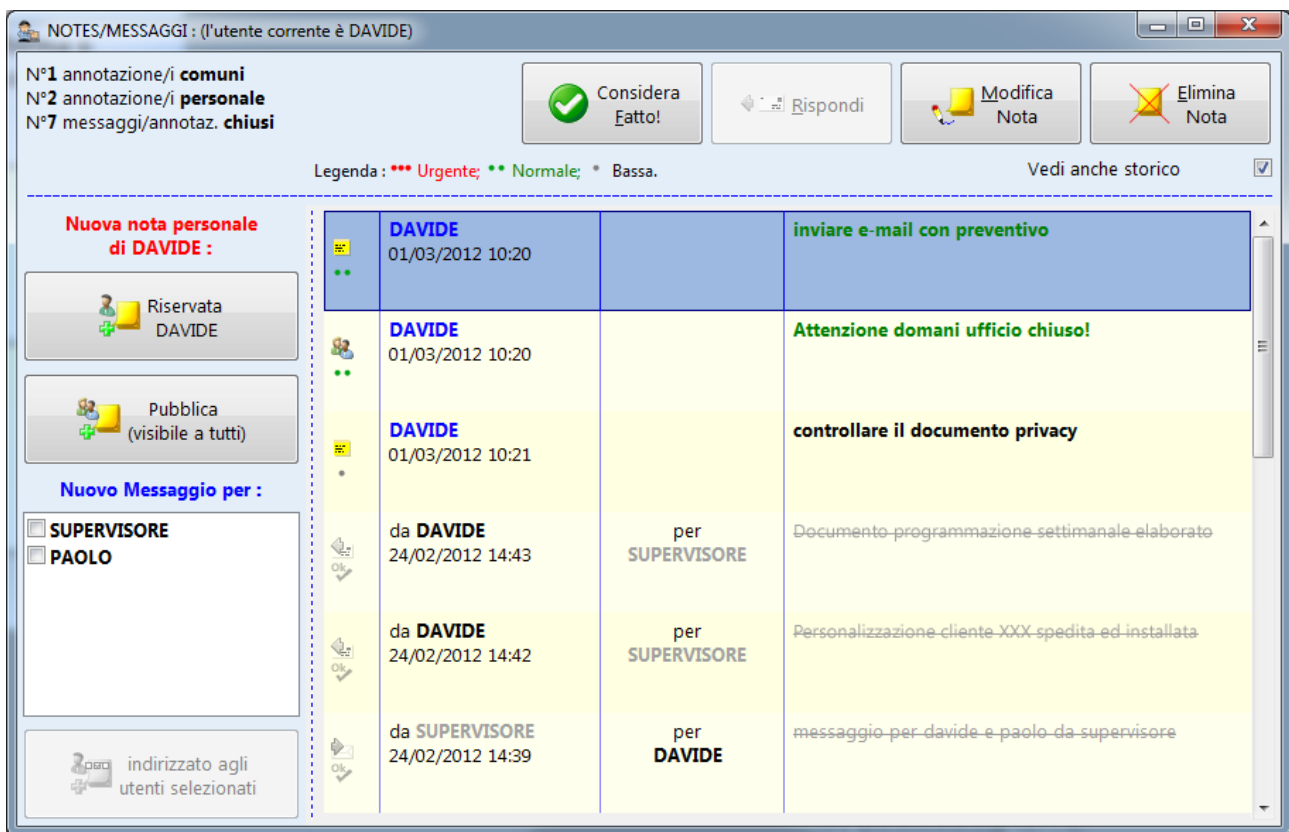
NOTES/MESSAGGI : (l'utente corrente è DAVIDE)

N°1 annotazione/i comuni
N°2 annotazione/i personale
N°7 messaggi/annotaz. chiusi

Considera Fatto!

Rispondi

Modifica Nota

Elimina Nota

Legenda : *** Urgente; ** Normale; * Bassa.

Vedi anche storico

Nuova nota personale di DAVIDE :

Riservata DAVIDE

Pubblica (visibile a tutti)

Nuovo Messaggio per :

SUPERVISORE
PAOLO

indirizzato agli utenti selezionati

| | | | |
|---|---|---|---|
| | DAVIDE 01/03/2012 10:20 | | inviare e-mail con preventivo |
| | DAVIDE 01/03/2012 10:20 | | Attenzione domani ufficio chiuso! |
| | DAVIDE 01/03/2012 10:21 | | controllare il documento privacy |
| Ok | da DAVIDE 24/02/2012 14:43 | per SUPERVISORE | Documento programmazione settimanale elaborato |
| Ok | da DAVIDE 24/02/2012 14:42 | per SUPERVISORE | Personalizzazione cliente XXX spedita ed installata |
| Ok | da SUPERVISORE 24/02/2012 14:39 | per DAVIDE | messaggio per davide e paolo da supervisore |